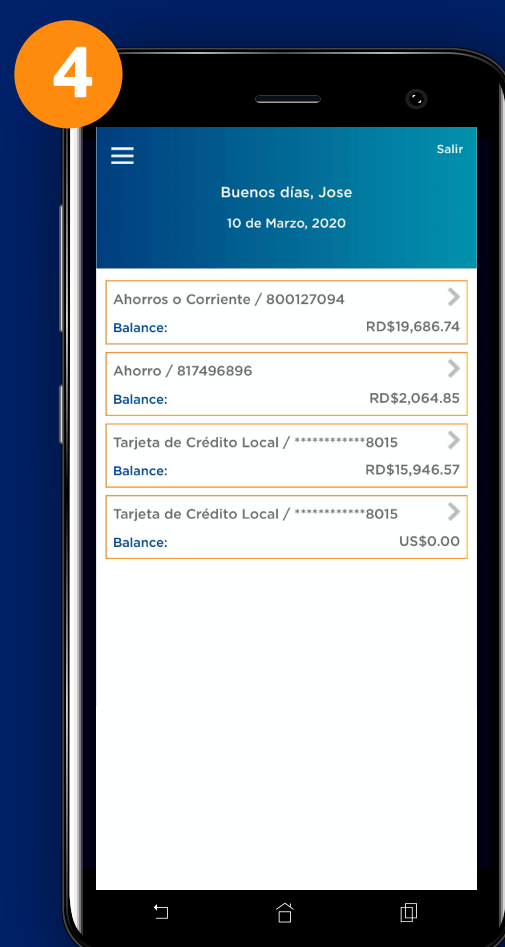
4

Salir

Buenos días, Jose

10 de Marzo, 2020

Ahorros o Corriente / 800127094
Balance: RD$19,686.74

Ahorro / 817496896
Balance: RD$2,064.85

Tarjeta de Crédito Local / ************8015
Balance: RD$15,946.57

Tarjeta de Crédito Local / ************8015
Balance: US$0.00